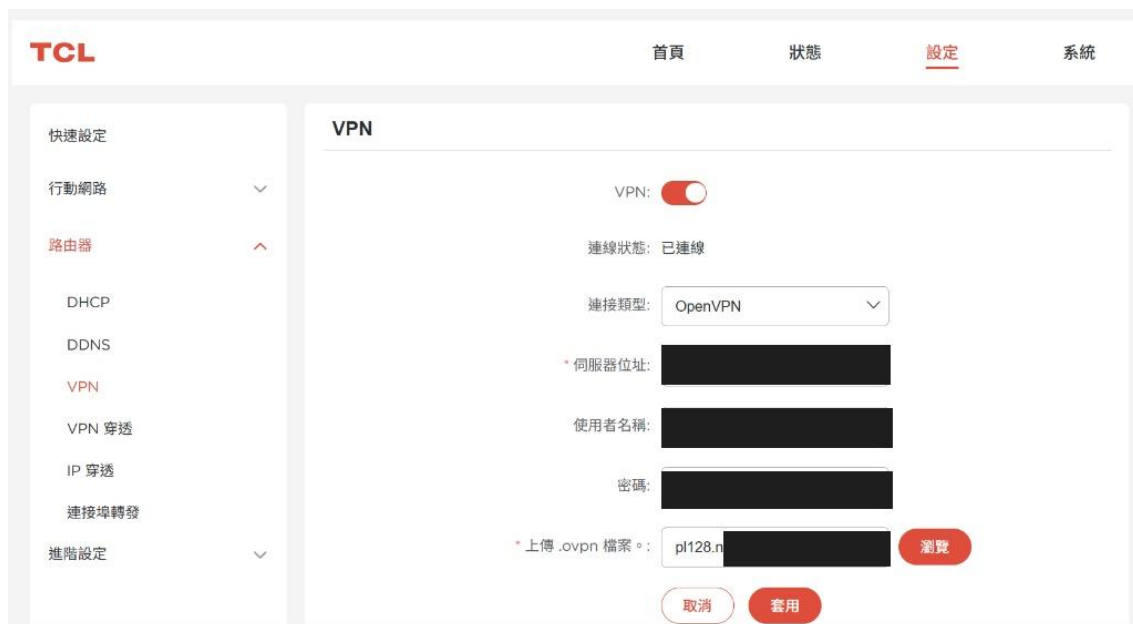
TCL

首頁 狀態 設定 系統

快速設定
行動網路
路由器
DHCP
DDNS
VPN
VPN 穿透
IP 穿透
連接埠轉發
進階設定

VPN

VPN:

連線狀態: 已連線

連接類型: OpenVPN

* 伺服器位址: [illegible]

使用者名稱: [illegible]

密碼: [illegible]

* 上傳 .ovpn 檔案。: pl128.n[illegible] 瀏覽

取消 套用